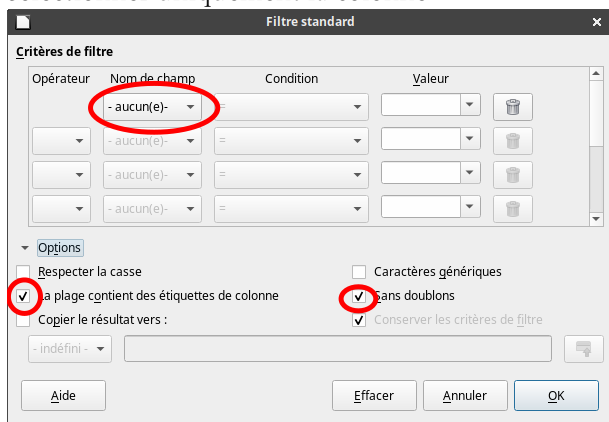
Filtre standard

Critères de filtre

| Opérateur | Nom de champ | Condition | Valeur |
|---|---|---|---|
| | - aucun(e)- | = | |
| | - aucun(e)- | = | |
| | - aucun(e)- | = | |
| | - aucun(e)- | = | |

Options

Respecter la casse
Caractères génériques
La plage contient des étiquettes de colonne
Sans doublons
Copier le résultat vers :
Conserver les critères de filtre
- indéfini -

Aide
Effacer
Annuler
OK